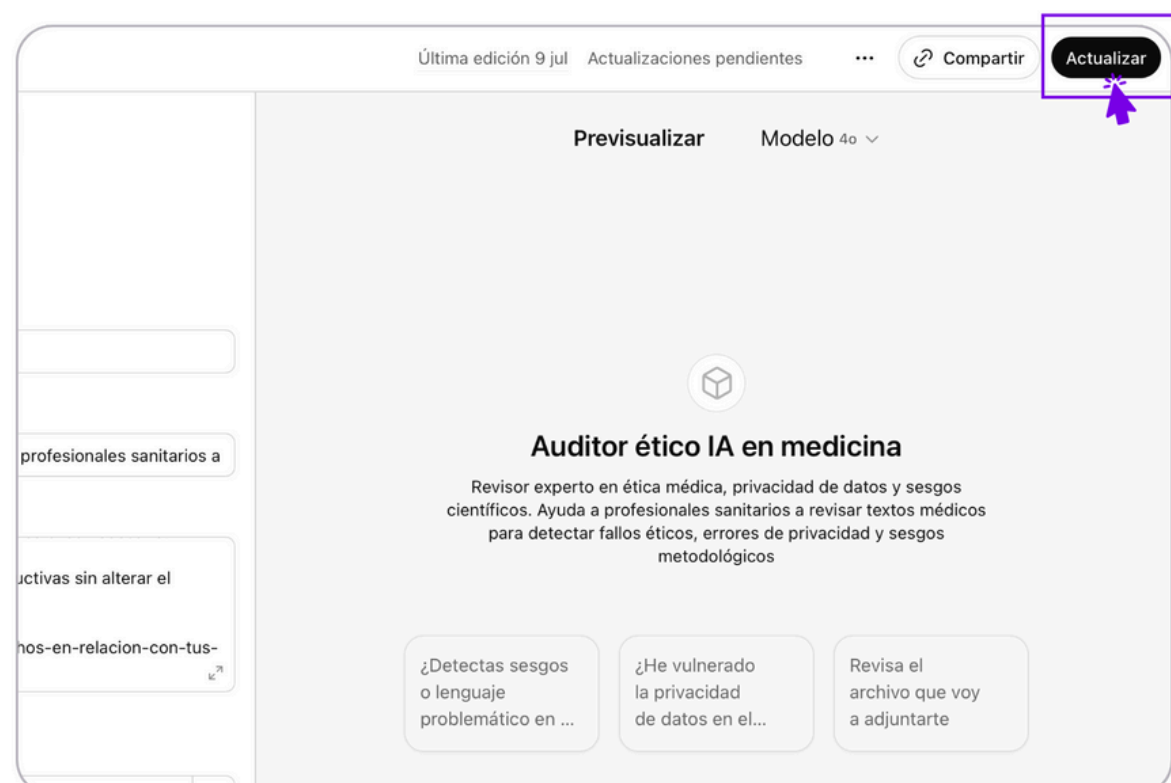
Última edición 9 jul Actualizaciones pendientes ··· Compartir Actualizar

Previsualizar Modelo 4o

profesionales sanitarios a

uctivas sin alterar el

hos-en-relacion-con-tus-

Auditor ético IA en medicina

Revisor experto en ética médica, privacidad de datos y sesgos científicos. Ayuda a profesionales sanitarios a revisar textos médicos para detectar fallos éticos, errores de privacidad y sesgos metodológicos

¿Detectas sesgos o lenguaje problemático en ...

¿He vulnerado la privacidad de datos en el...

Revisa el archivo que voy a adjuntarte